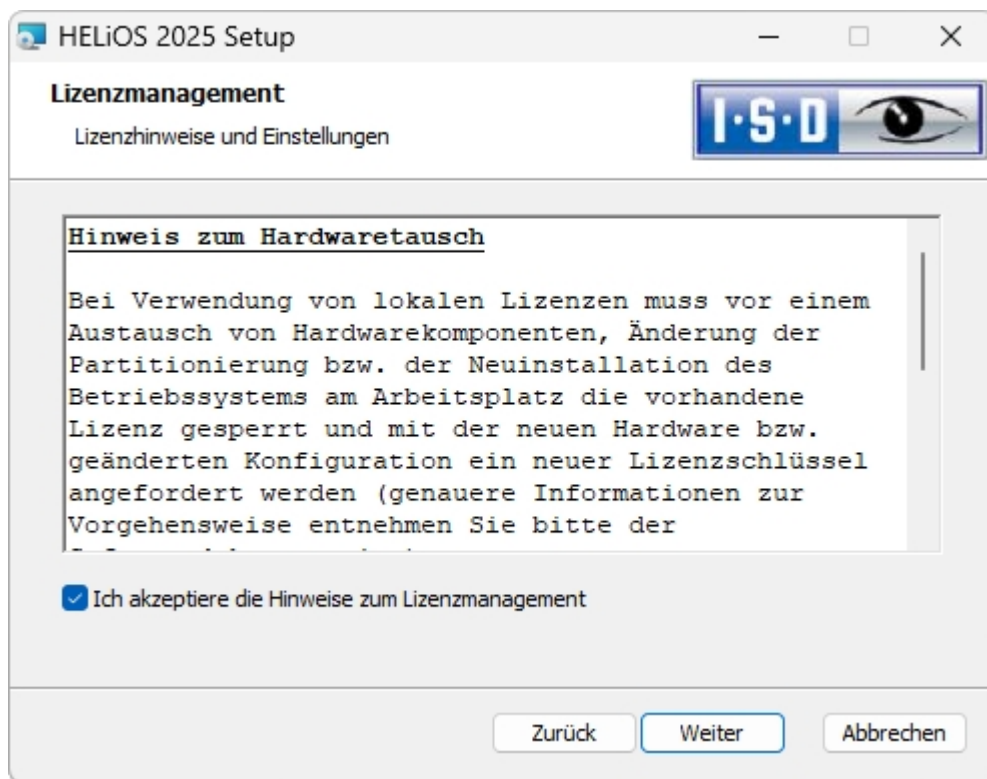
HELiOS 2025 Setup

Lizenzmanagement

Lizenzhinweise und Einstellungen

I·S·D

Hinweis zum Hardwaretausch

Bei Verwendung von lokalen Lizenzen muss vor einem Austausch von Hardwarekomponenten, Änderung der Partitionierung bzw. der Neuinstallation des Betriebssystems am Arbeitsplatz die vorhandene Lizenz gesperrt und mit der neuen Hardware bzw. geänderten Konfiguration ein neuer Lizenzschlüssel angefordert werden (genauere Informationen zur Vorgehensweise entnehmen Sie bitte der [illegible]

Ich akzeptiere die Hinweise zum Lizenzmanagement

Zurück Weiter Abbrechen